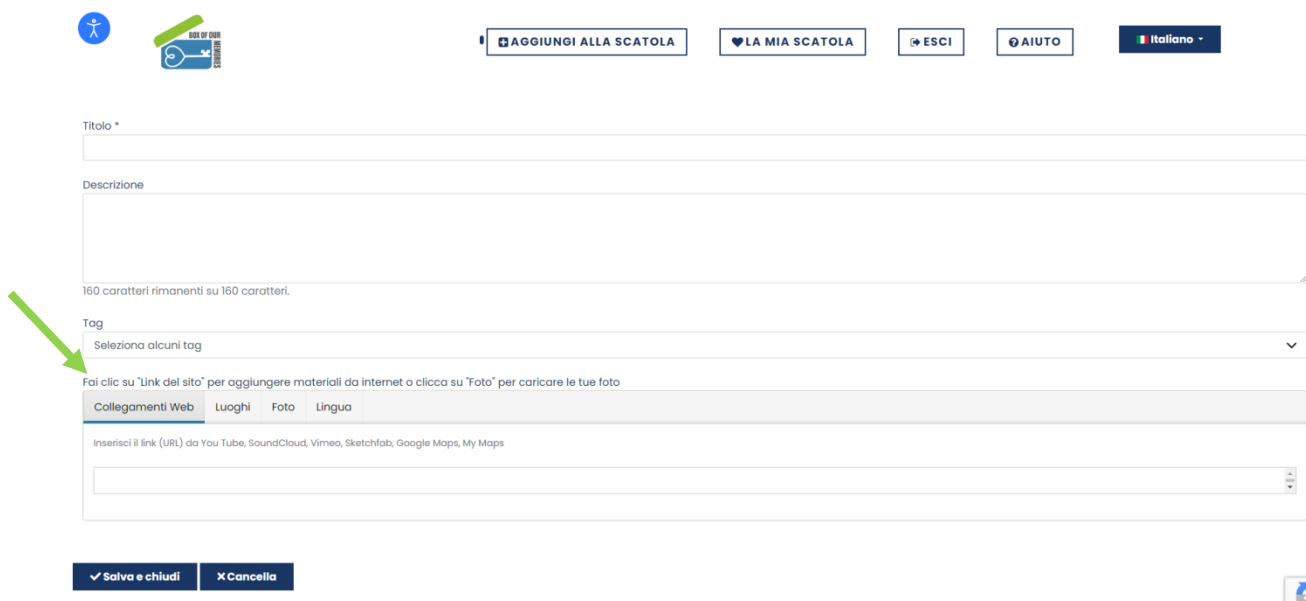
BOX OF OUR MEMORIES

AGGIUNGI ALLA SCATOLA
LA MIA SCATOLA
ESCI
AIUTO
Italiano

Titolo *

Descrizione

160 caratteri rimanenti su 160 caratteri.

Tag

Seleziona alcuni tag

Fai clic su "Link del sito" per aggiungere materiali da internet o clicca su "Foto" per caricare le tue foto

Collegamenti Web | Luoghi | Foto | Lingua

Inserisci il link (URL) da You Tube, SoundCloud, Vimeo, Sketchfab, Google Maps, My Maps

Salva e chiudi
Cancella